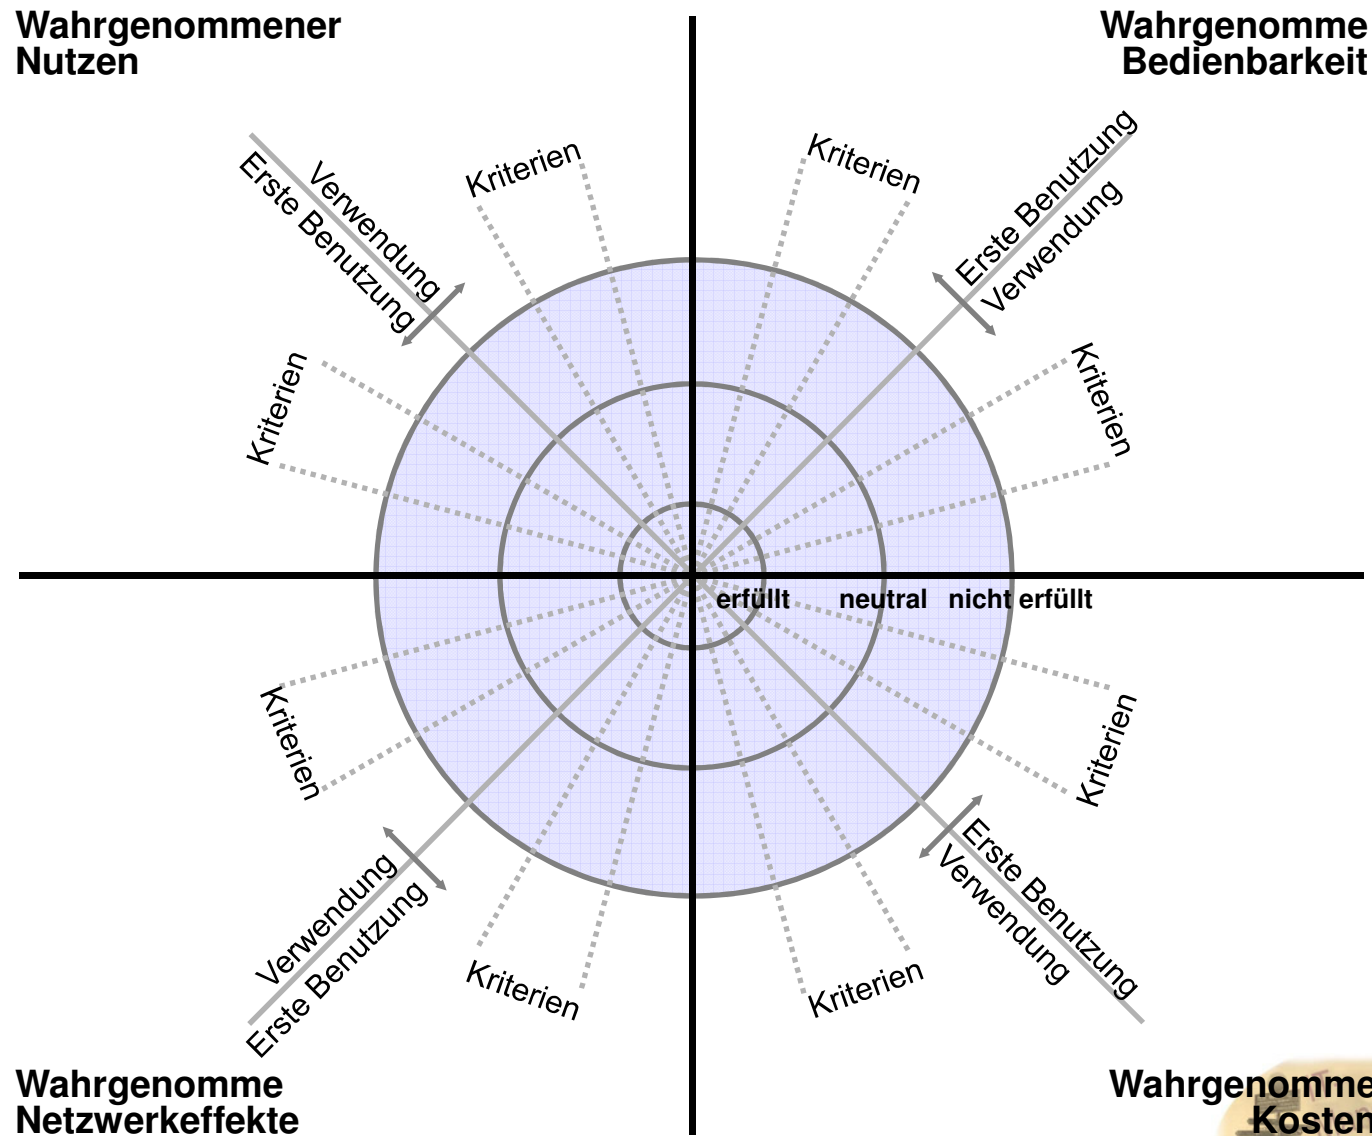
Wahrgenommener Nutzen

Wahrgenomme Bedienbarkeit

Verwendung
Erste Benutzung

Kriterien

Kriterien

Erste Benutzung
Verwendung

Kriterien

Kriterien

erfüllt neutral nicht erfüllt

Kriterien

Kriterien

Verwendung
Erste Benutzung

Kriterien

Kriterien

Erste Benutzung
Verwendung

Wahrgenomme Netzwerkeffekte

Wahrgenomme Kosten